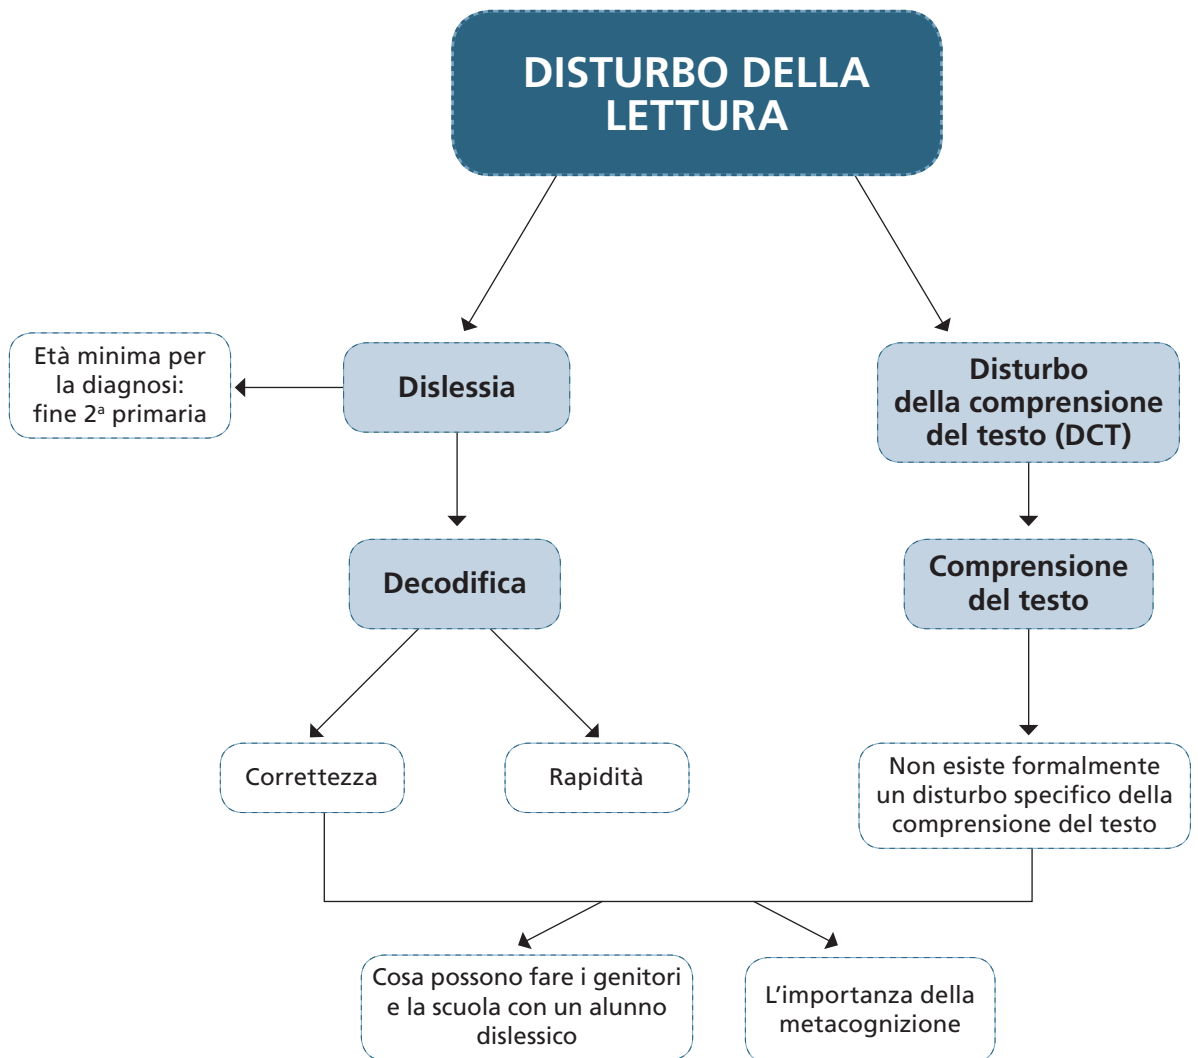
DISTURBO DELLA LETTURA

Età minima per la diagnosi: fine 2ª primaria

Dislessia

Disturbo della comprensione del testo (DCT)

Decodifica

Comprensione del testo

Correttezza

Rapidità

Non esiste formalmente un disturbo specifico della comprensione del testo

Cosa possono fare i genitori e la scuola con un alunno dislessico

L'importanza della metacognizione